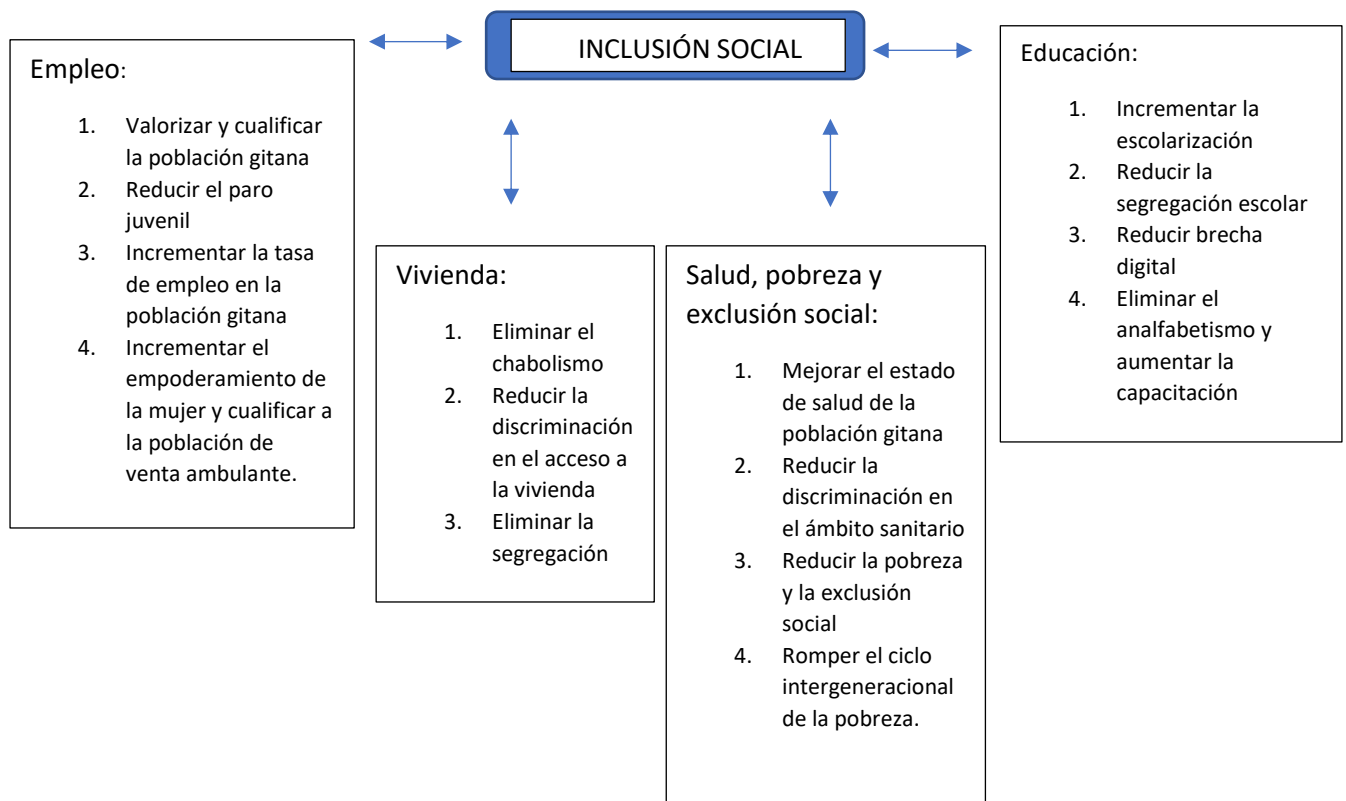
INCLUSIÓN SOCIAL

Empleo:

1. Valorizar y cualificar la población gitana
2. Reducir el paro juvenil
3. Incrementar la tasa de empleo en la población gitana
4. Incrementar el empoderamiento de la mujer y cualificar a la población de venta ambulante.

Vivienda:

1. Eliminar el chabolismo
2. Reducir la discriminación en el acceso a la vivienda
3. Eliminar la segregación

Salud, pobreza y exclusión social:

1. Mejorar el estado de salud de la población gitana
2. Reducir la discriminación en el ámbito sanitario
3. Reducir la pobreza y la exclusión social
4. Romper el ciclo intergeneracional de la pobreza.

Educación:

1. Incrementar la escolarización
2. Reducir la segregación escolar
3. Reducir brecha digital
4. Eliminar el analfabetismo y aumentar la capacitación